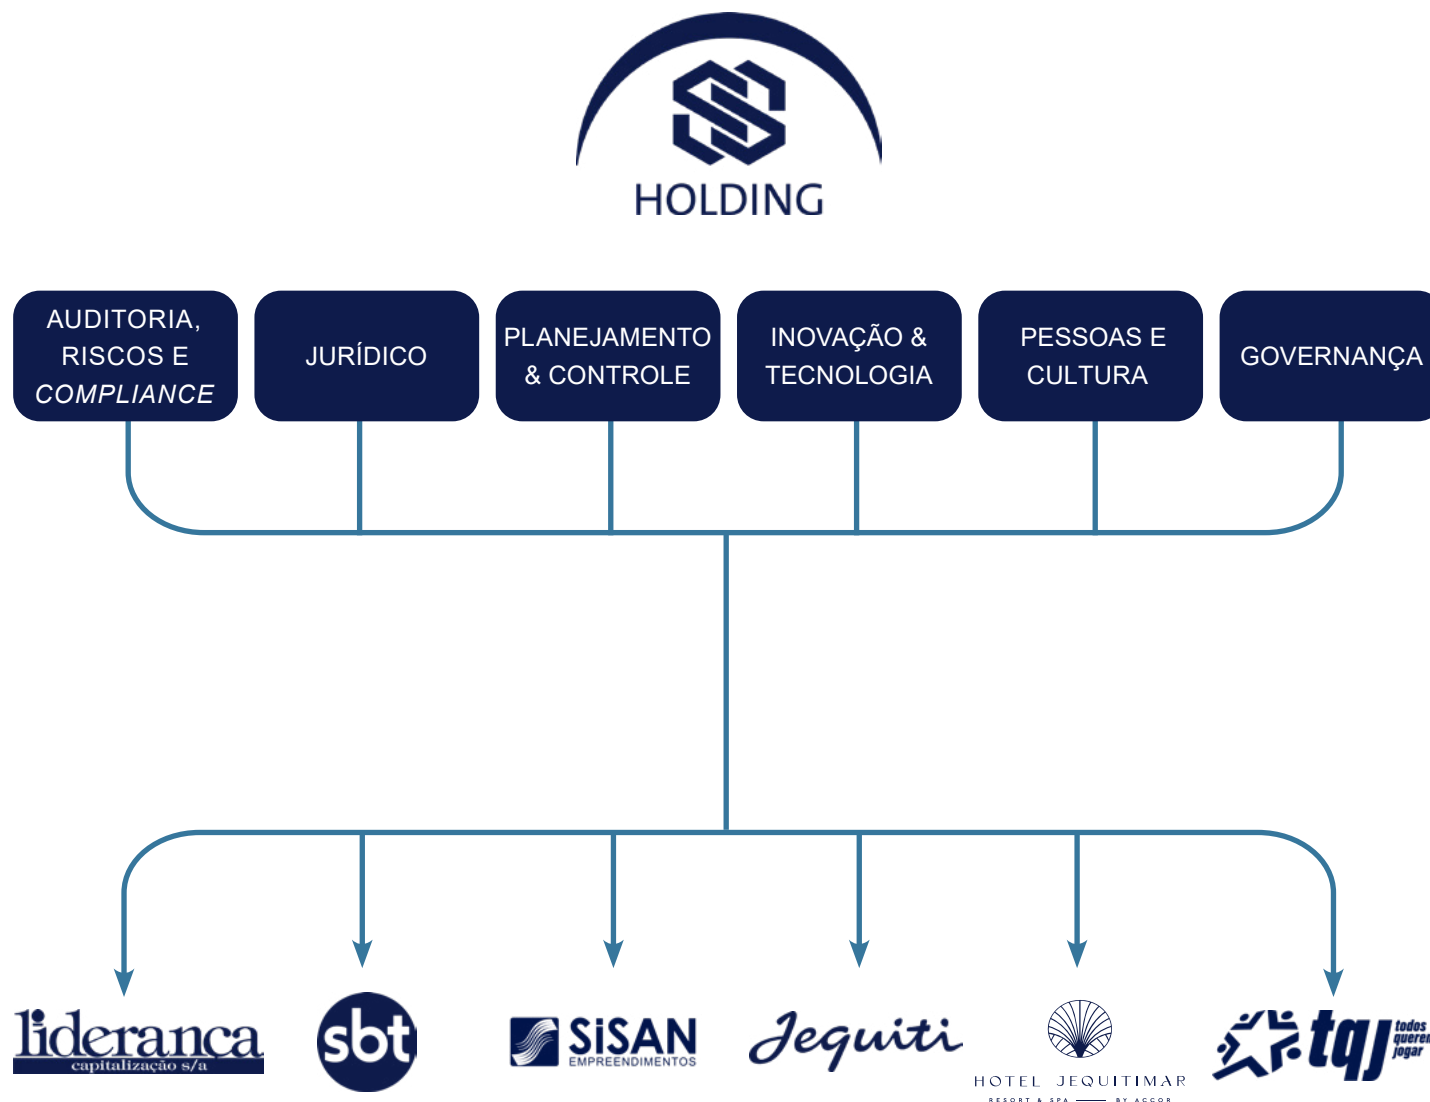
HOLDING

AUDITORIA, RISCOS E *COMPLIANCE*

JURÍDICO

PLANEJAMENTO & CONTROLE

INOVAÇÃO & TECNOLOGIA

PESSOAS E CULTURA

GOVERNANÇA

liderança
capitalização s/a

sbt

SISAN
EMPREENDIMENTOS

Jequiti

HOTEL JEQUITIMAR
RESORT & SPA BY ACCOR

tqj
todos querem jogar